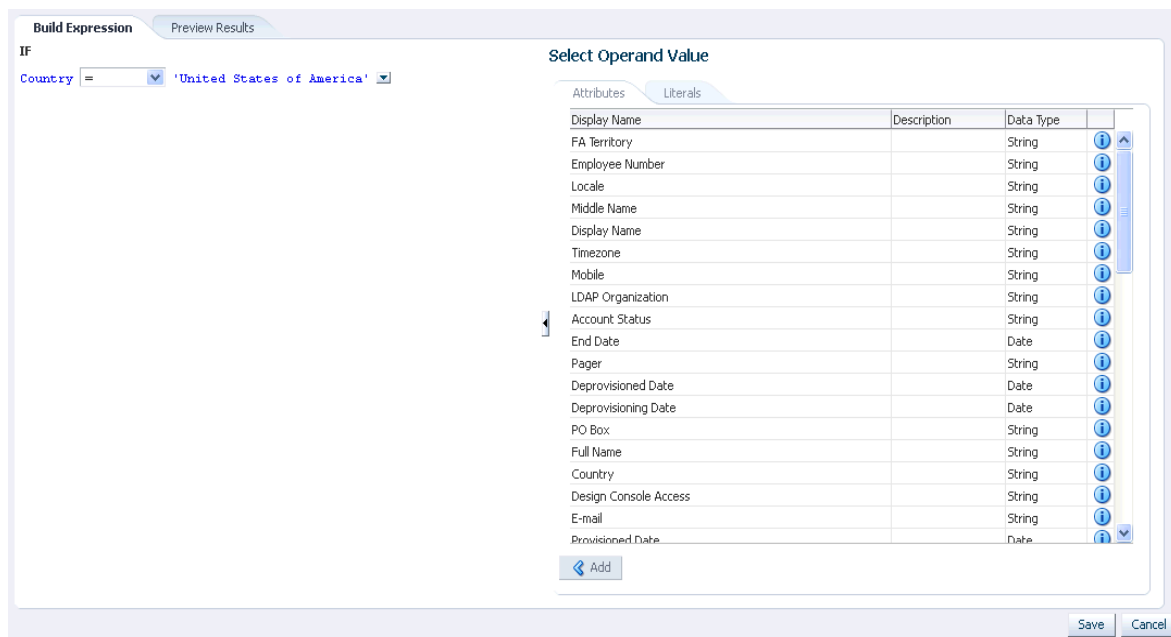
Build Expression Preview Results

IF

Country = 'United States of America'

Select Operand Value

Attributes Literals

| Display Name | Description | Data Type |
|---|---|---|
| FA Territory | | String |
| Employee Number | | String |
| Locale | | String |
| Middle Name | | String |
| Display Name | | String |
| Timezone | | String |
| Mobile | | String |
| LDAP Organization | | String |
| Account Status | | String |
| End Date | | Date |
| Pager | | String |
| Deprovisioned Date | | Date |
| Deprovisioning Date | | Date |
| PO Box | | String |
| Full Name | | String |
| Country | | String |
| Design Console Access | | String |
| E-mail | | String |
| Provisioned Date | | Date |

Add

Save Cancel